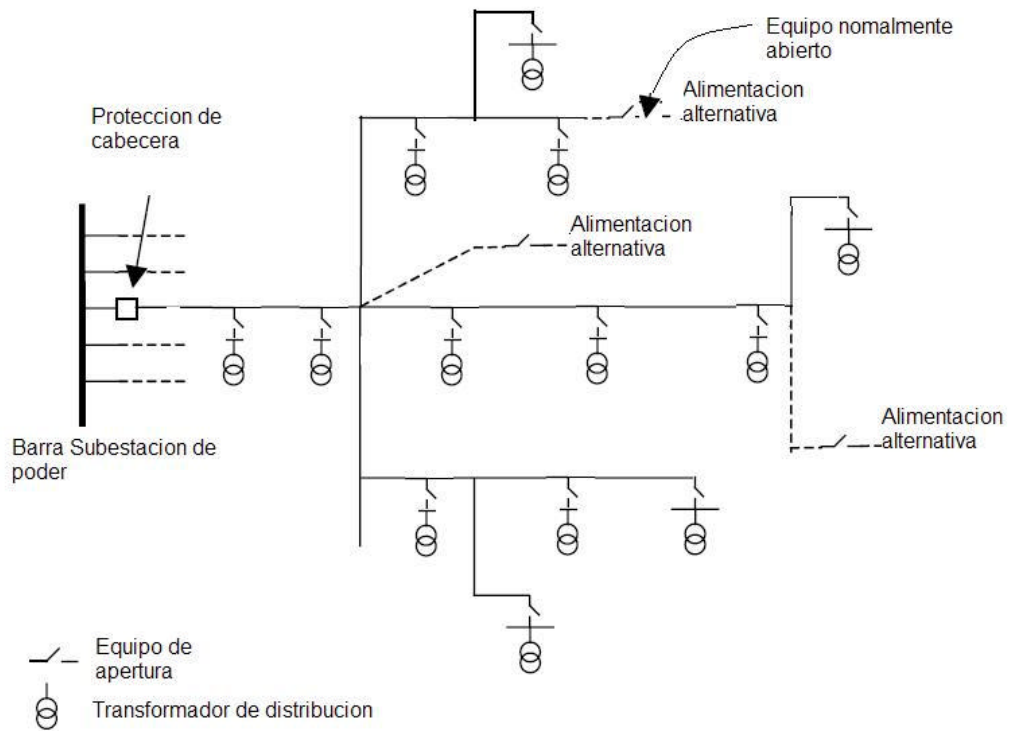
Equipo nomalmente abierto

Alimentacion alternativa

Proteccion de cabecera

Alimentacion alternativa

Alimentacion alternativa

Barra Subestacion de poder

Equipo de apertura

Transformador de distribucion